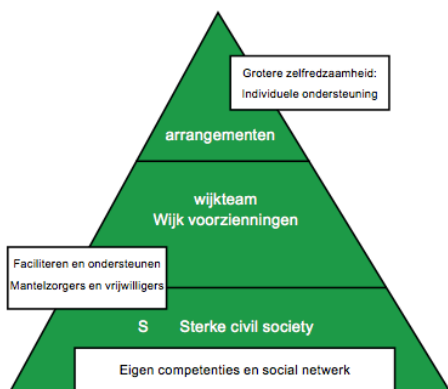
Grotere zelfredzaamheid:
Individuele ondersteuning

arrangementen

wijkteam
Wijk voorzienningen

Faciliteren en ondersteunen
Mantelzorgers en vrijwilligers

S Sterke civil society

Eigen competenties en social netwerk